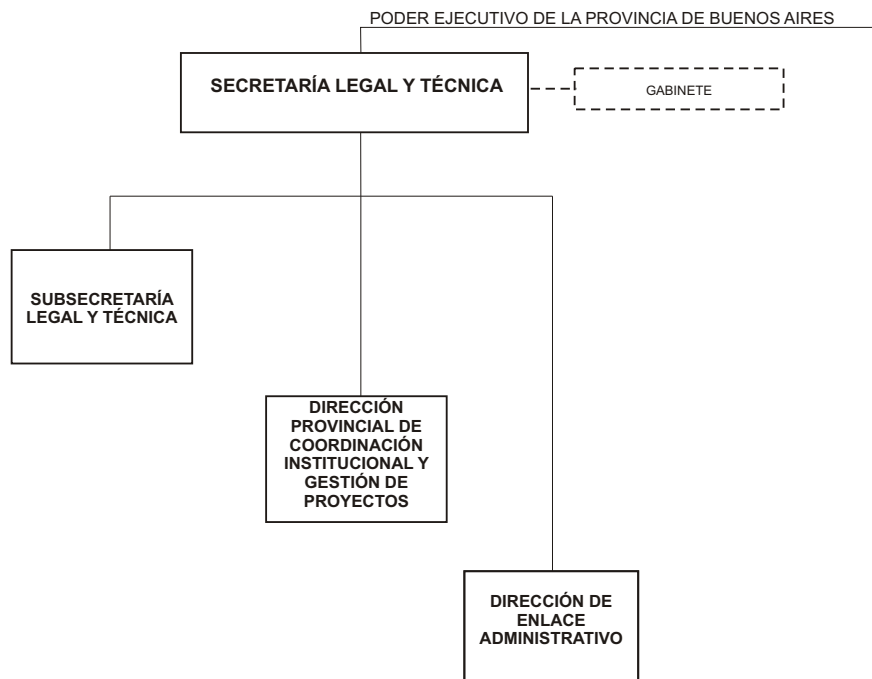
PODER EJECUTIVO DE LA PROVINCIA DE BUENOS AIRES

SECRETARÍA LEGAL Y TÉCNICA

GABINETE

SUBSECRETARÍA LEGAL Y TÉCNICA

DIRECCIÓN PROVINCIAL DE COORDINACIÓN INSTITUCIONAL Y GESTIÓN DE PROYECTOS

DIRECCIÓN DE ENLACE ADMINISTRATIVO